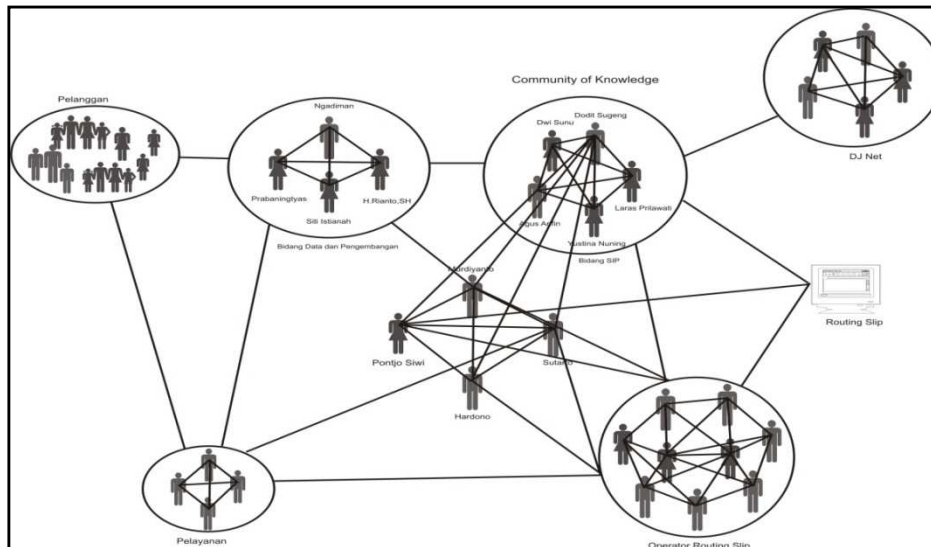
Community of Knowledge

Pelanggan

Ngadiman

Prabaningtyas

Siti Istianah

H.Rianto,SH

Bidang Data dan Pengembangan

Dwi Sunu

Dodit Sugeng

Agus Arfin

Laras Prilawati

Yustina Nuning

Bidang SIP

DJ Net

Hardiyanto

Pontjo Siwi

Sutarto

Hardono

Routing Slip

Pelayanan

Operator Routing Slip